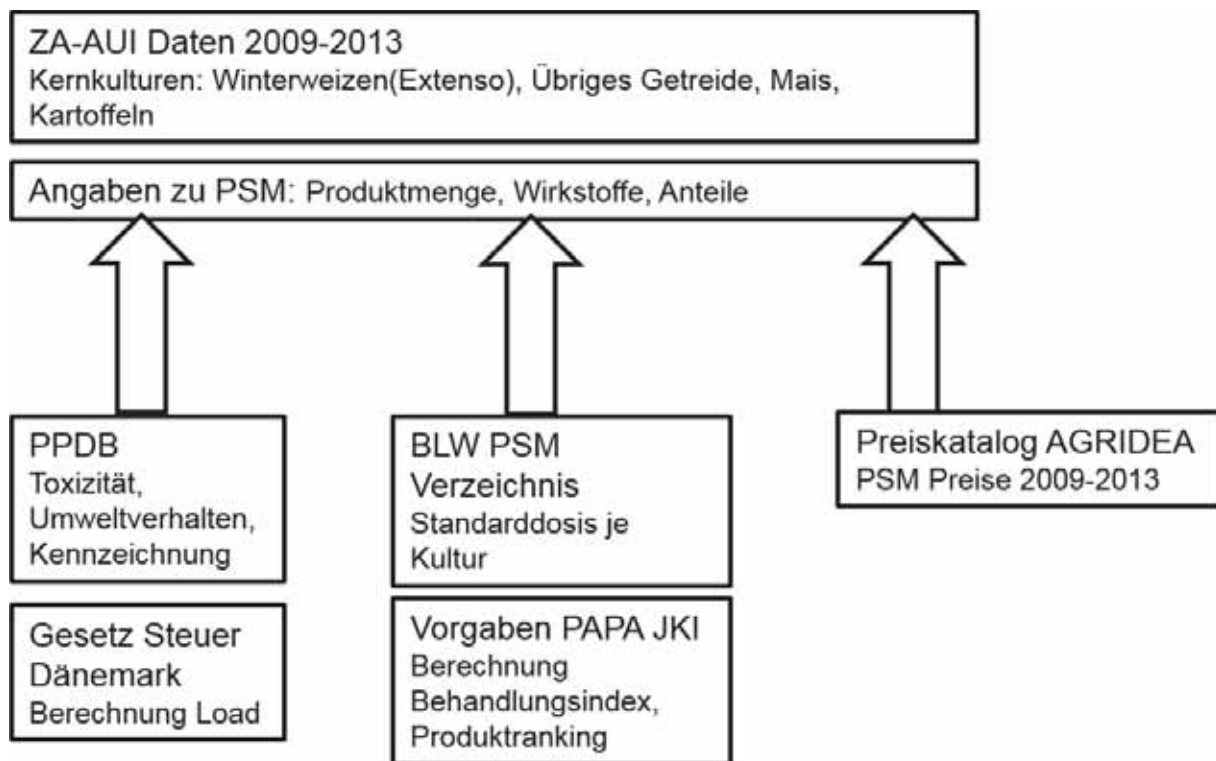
ZA-AUI Daten 2009-2013
Kernkulturen: Winterweizen(Extenso), Übriges Getreide, Mais, Kartoffeln

Angaben zu PSM: Produktmenge, Wirkstoffe, Anteile

PPDB
Toxizität, Umweltverhalten, Kennzeichnung

Gesetz Steuer Dänemark
Berechnung Load

BLW PSM Verzeichnis
Standarddosis je Kultur

Vorgaben PAPA JKI
Berechnung Behandlungsindex, Produktranking

Preiskatalog AGRIDEA
PSM Preise 2009-2013